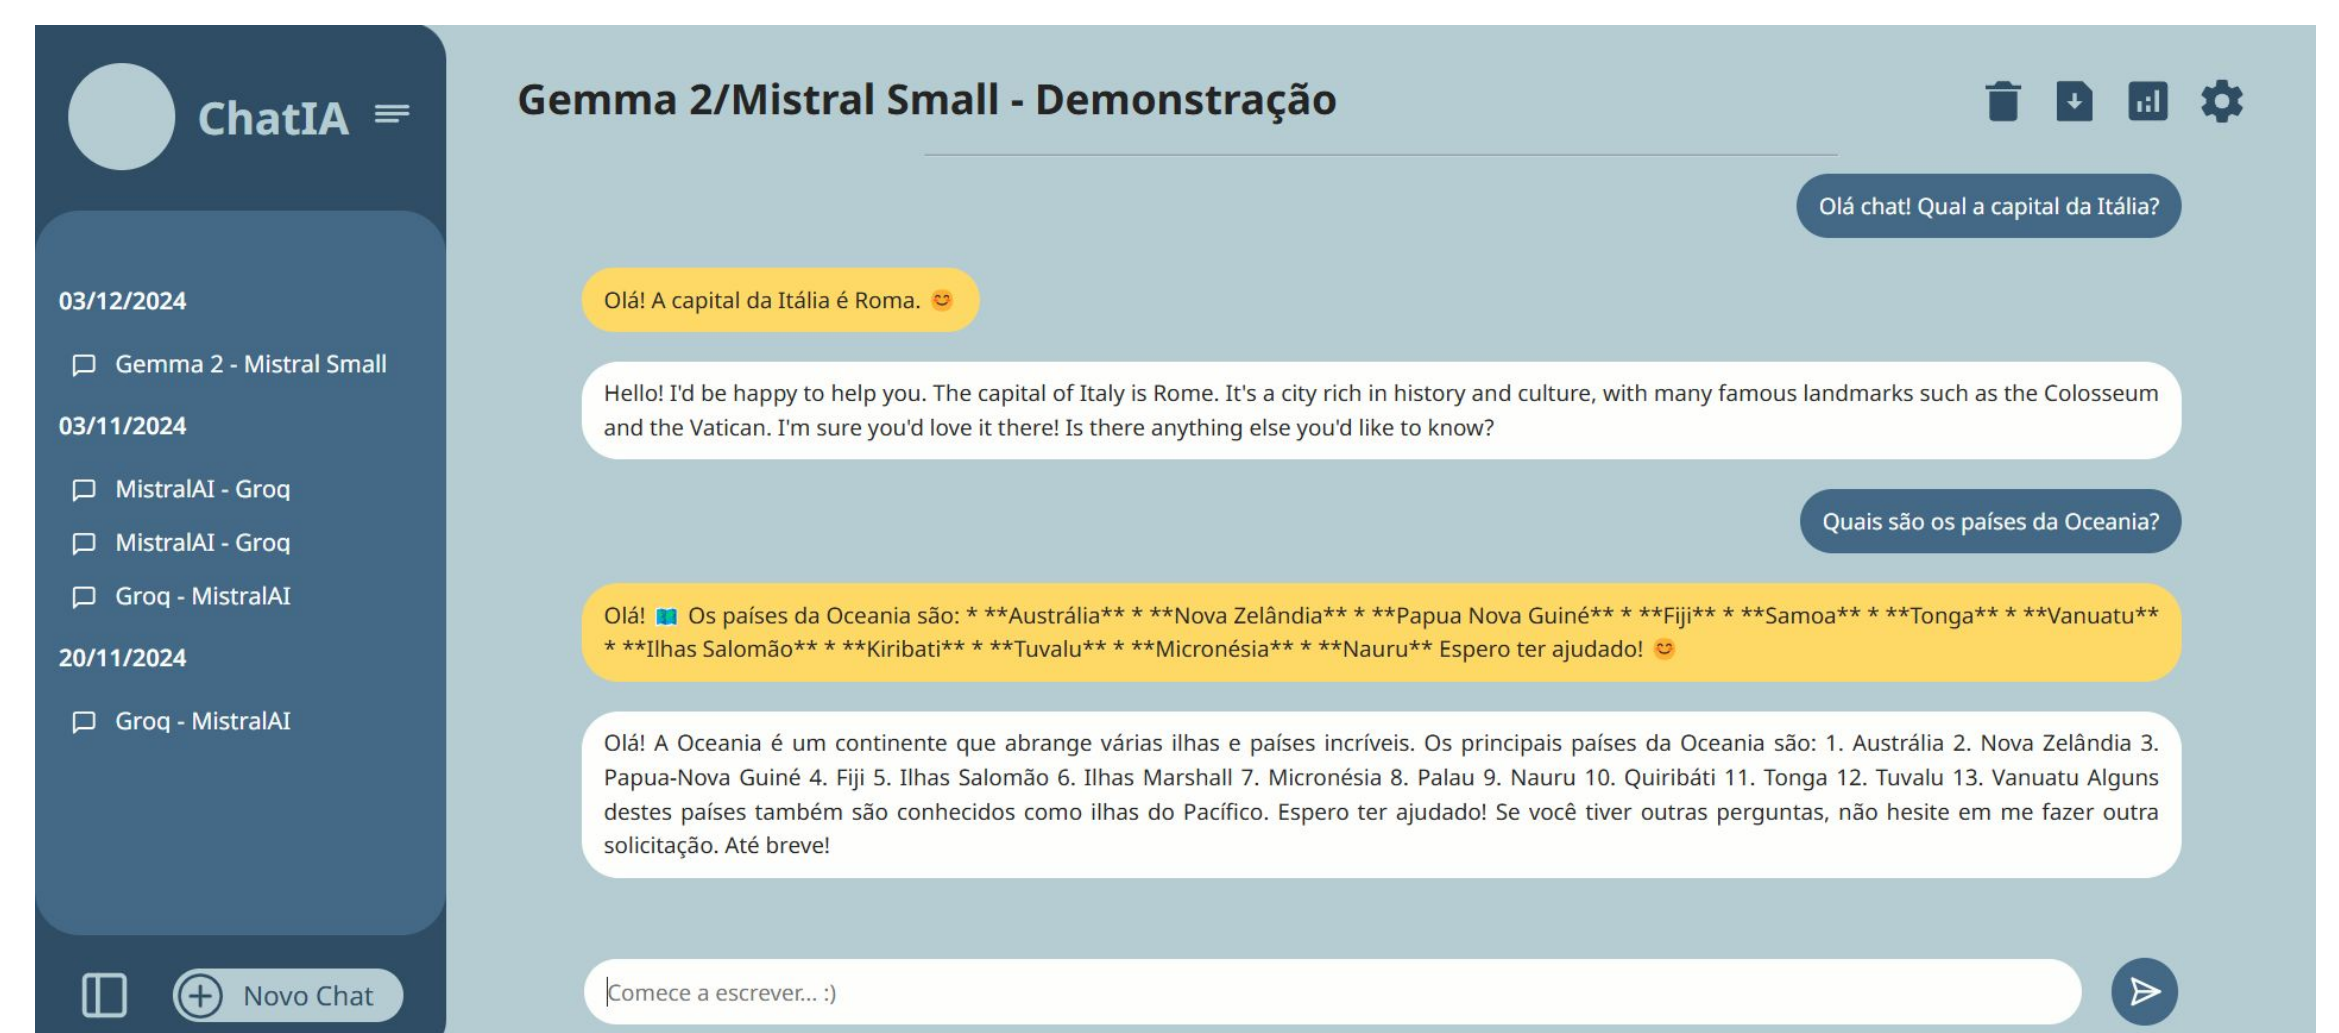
ChatIA

03/12/2024

Gemma 2 - Mistral Small

03/11/2024

MistralAI - Groq

MistralAI - Groq

Groq - MistralAI

20/11/2024

Groq - MistralAI

Novo Chat

Gemma 2/Mistral Small - Demonstração

Olá chat! Qual a capital da Itália?

Olá! A capital da Itália é Roma. 😊

Hello! I'd be happy to help you. The capital of Italy is Rome. It's a city rich in history and culture, with many famous landmarks such as the Colosseum and the Vatican. I'm sure you'd love it there! Is there anything else you'd like to know?

Quais são os países da Oceania?

Olá! 🗺️ Os países da Oceania são: * **Austrália** * **Nova Zelândia** * **Papua Nova Guiné** * **Fiji** * **Samoa** * **Tonga** * **Vanuatu** * **Ilhas Salomão** * **Kiribati** * **Tuvalu** * **Micronésia** * **Nauru** Espero ter ajudado! 😊

Olá! A Oceania é um continente que abrange várias ilhas e países incríveis. Os principais países da Oceania são: 1. Austrália 2. Nova Zelândia 3. Papua-Nova Guiné 4. Fiji 5. Ilhas Salomão 6. Ilhas Marshall 7. Micronésia 8. Palau 9. Nauru 10. Quiribáti 11. Tonga 12. Tuvalu 13. Vanuatu Alguns destes países também são conhecidos como ilhas do Pacífico. Espero ter ajudado! Se você tiver outras perguntas, não hesite em me fazer outra solicitação. Até breve!

Comece a escrever... :)